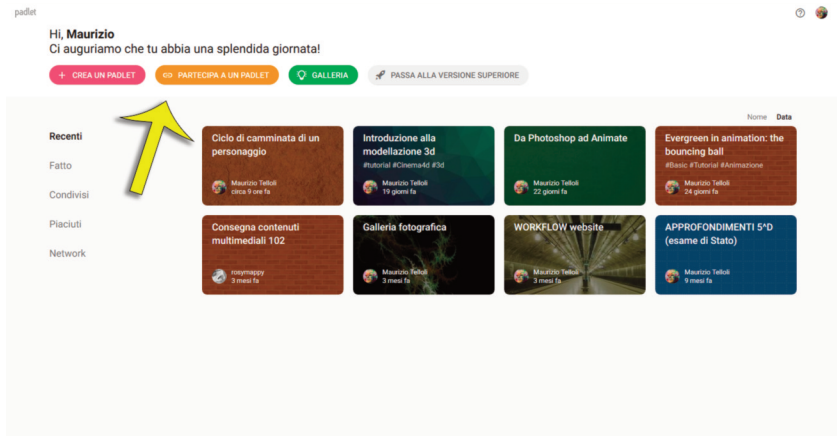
padlet

Hi, **Maurizio**
Ci auguriamo che tu abbia una splendida giornata!

CREA UN PADLET
PARTECIPA A UN PADLET
GALLERIA
PASSA ALLA VERSIONE SUPERIORE

Nome Data

Recenti
Fatto
Condivisi
Piaciuti
Network

Ciclo di camminata di un personaggio
Maurizio Tellol
circa 9 ore fa

Introduzione alla modellazione 3d
#tutorial #Cinema4d #3d
Maurizio Tellol
19 giorni fa

Da Photoshop ad Animate
Maurizio Tellol
22 giorni fa

Evergreen in animation: the bouncing ball
#Basic #Tutorial #Animazione
Maurizio Tellol
24 giorni fa

Consegna contenuti multimediali 102
rosymappy
3 mesi fa

Galleria fotografica
Maurizio Tellol
3 mesi fa

WORKFLOW website
Maurizio Tellol
3 mesi fa

APPROFONDIMENTI 5^D (esame di Stato)
Maurizio Tellol
9 mesi fa